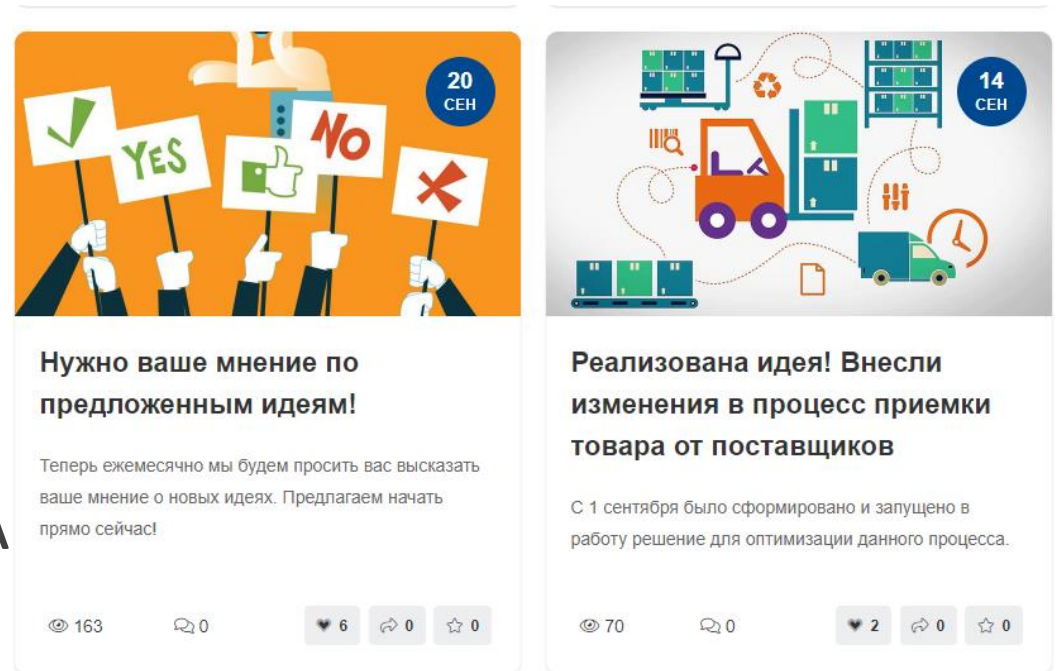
YES

NO

20
СЕН

Нужно ваше мнение по предложенным идеям!

Теперь ежемесячно мы будем просить вас высказать ваше мнение о новых идеях. Предлагаем начать прямо сейчас!

163 0 6 0 0

14
СЕН

Реализована идея! Внесли изменения в процесс приемки товара от поставщиков

С 1 сентября было сформировано и запущено в работу решение для оптимизации данного процесса.

70 0 2 0 0